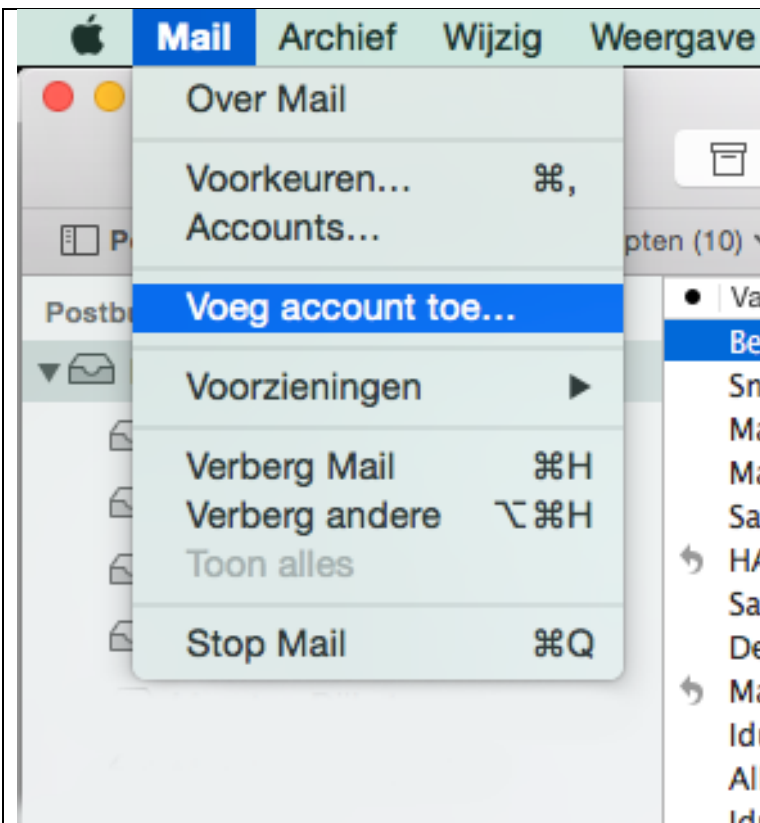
Mail Archief Wijzig Weergave

Over Mail

Voorkeuren... ⌘,
Accounts...

Voeg account toe...

Voorzieningen ▶

Verberg Mail ⌘H
Verberg andere ⌥⌘H
Toon alles

Stop Mail ⌘Q

Po

Postb

pten (10)

Va
Be
Sm
Ma
Ma
Sa
HA
Sa
De
Ma
Id
Al
Id